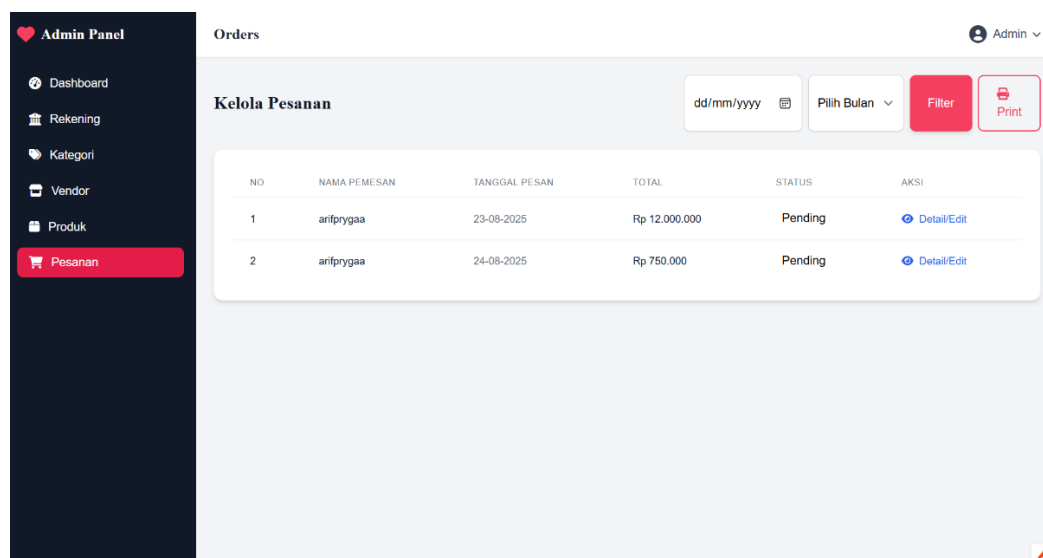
Admin Panel

Dashboard
Rekening
Kategori
Vendor
Produk
Pesanan

Orders

Admin

Kelola Pesanan

dd/mm/yyyy

Pilih Bulan

Filter

Print

| NO | NAMA PEMESAN | TANGGAL PESAN | TOTAL | STATUS | AKSI |
|---|---|---|---|---|---|
| 1 | arifprygaa | 23-08-2025 | Rp 12.000.000 | Pending | Detail/Edit |
| 2 | arifprygaa | 24-08-2025 | Rp 750.000 | Pending | Detail/Edit |